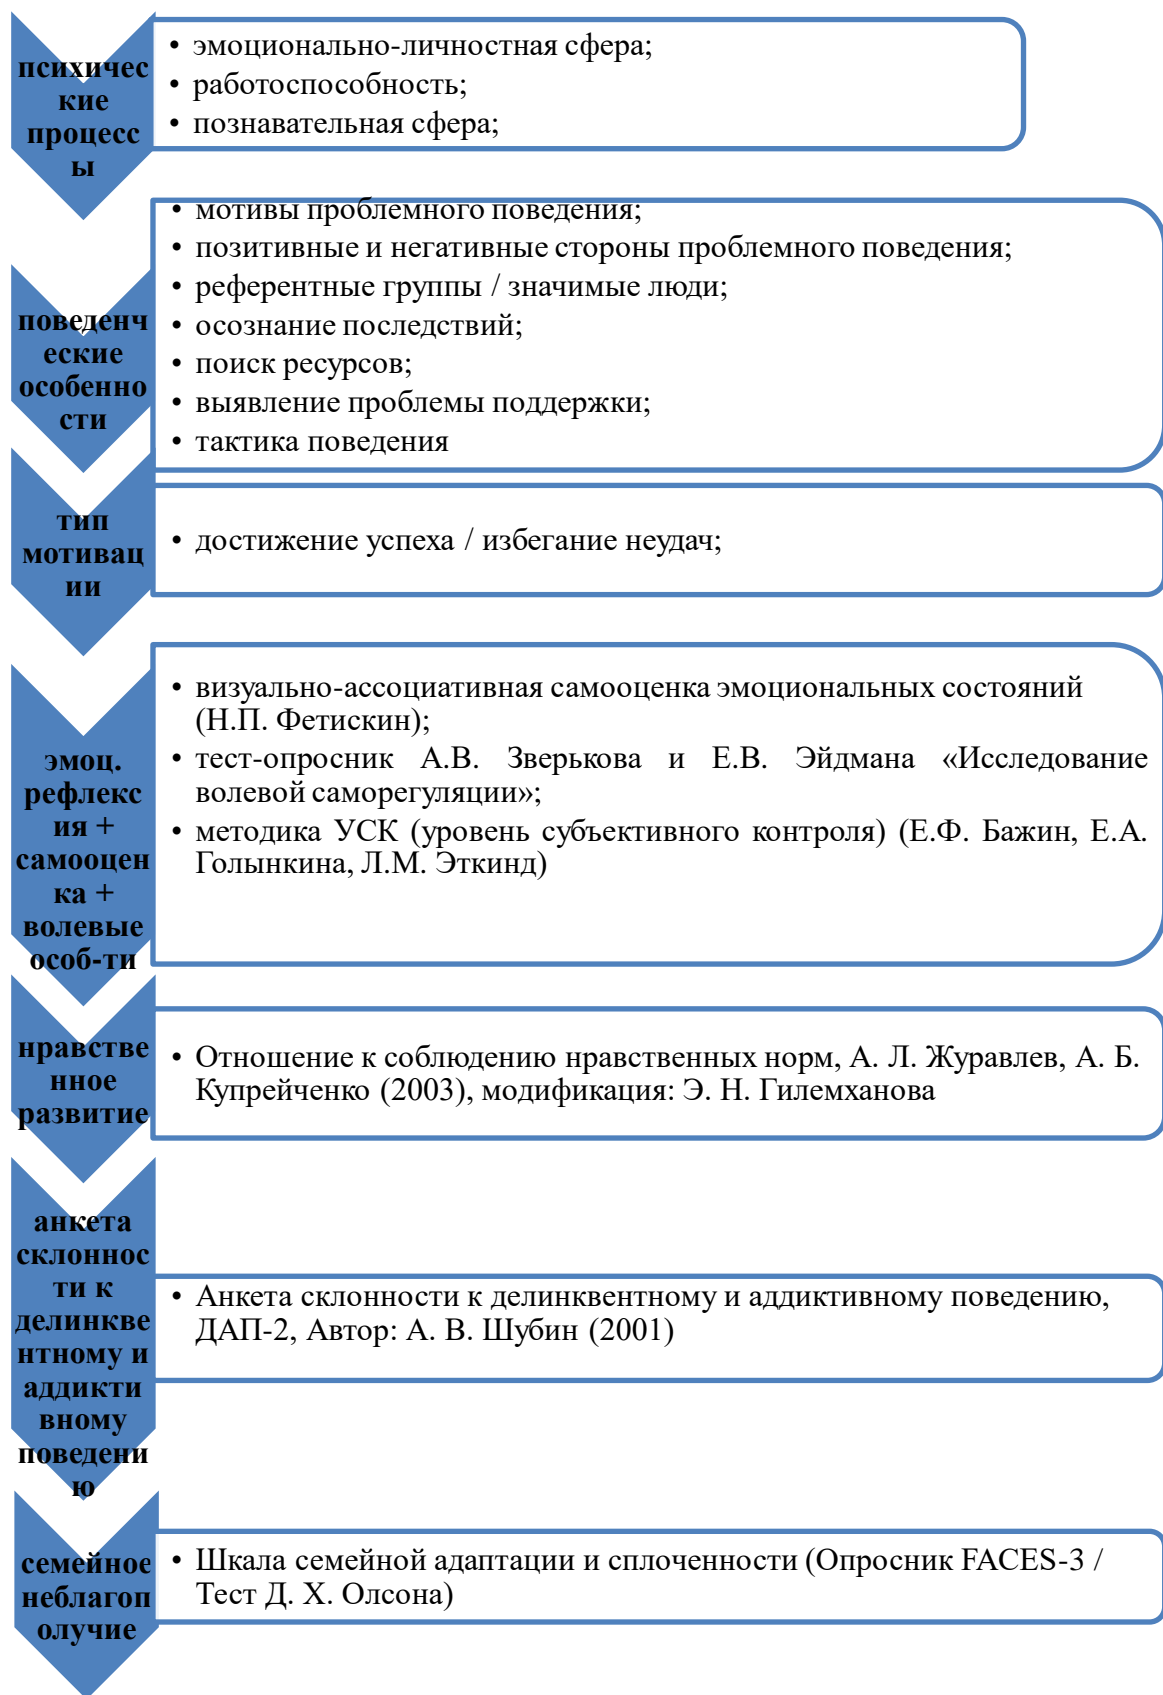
психические процессы

• эмоционально-личностная сфера;
• работоспособность;
• познавательная сфера;

поведенческие особенности

• мотивы проблемного поведения;
• позитивные и негативные стороны проблемного поведения;
• референтные группы / значимые люди;
• осознание последствий;
• поиск ресурсов;
• выявление проблемы поддержки;
• тактика поведения

тип мотивации

• достижение успеха / избегание неудач;

эмоц. рефлексия + самооценка + волевые особ-ти

• визуально-ассоциативная самооценка эмоциональных состояний (Н.П. Фетискин);
• тест-опросник А.В. Зверькова и Е.В. Эйдмана «Исследование волевой саморегуляции»;
• методика УСК (уровень субъективного контроля) (Е.Ф. Бажин, Е.А. Голынкина, Л.М. Эткинд)

нравственное развитие

• Отношение к соблюдению нравственных норм, А. Л. Журавлев, А. Б. Купрейченко (2003), модификация: Э. Н. Гилемханова

анкета склонности к делинквентному и аддиктивному поведению

• Анкета склонности к делинквентному и аддиктивному поведению, ДАП-2, Автор: А. В. Шубин (2001)

семейное неблагополучие

• Шкала семейной адаптации и сплоченности (Опросник FACES-3 / Тест Д. Х. Олсона)